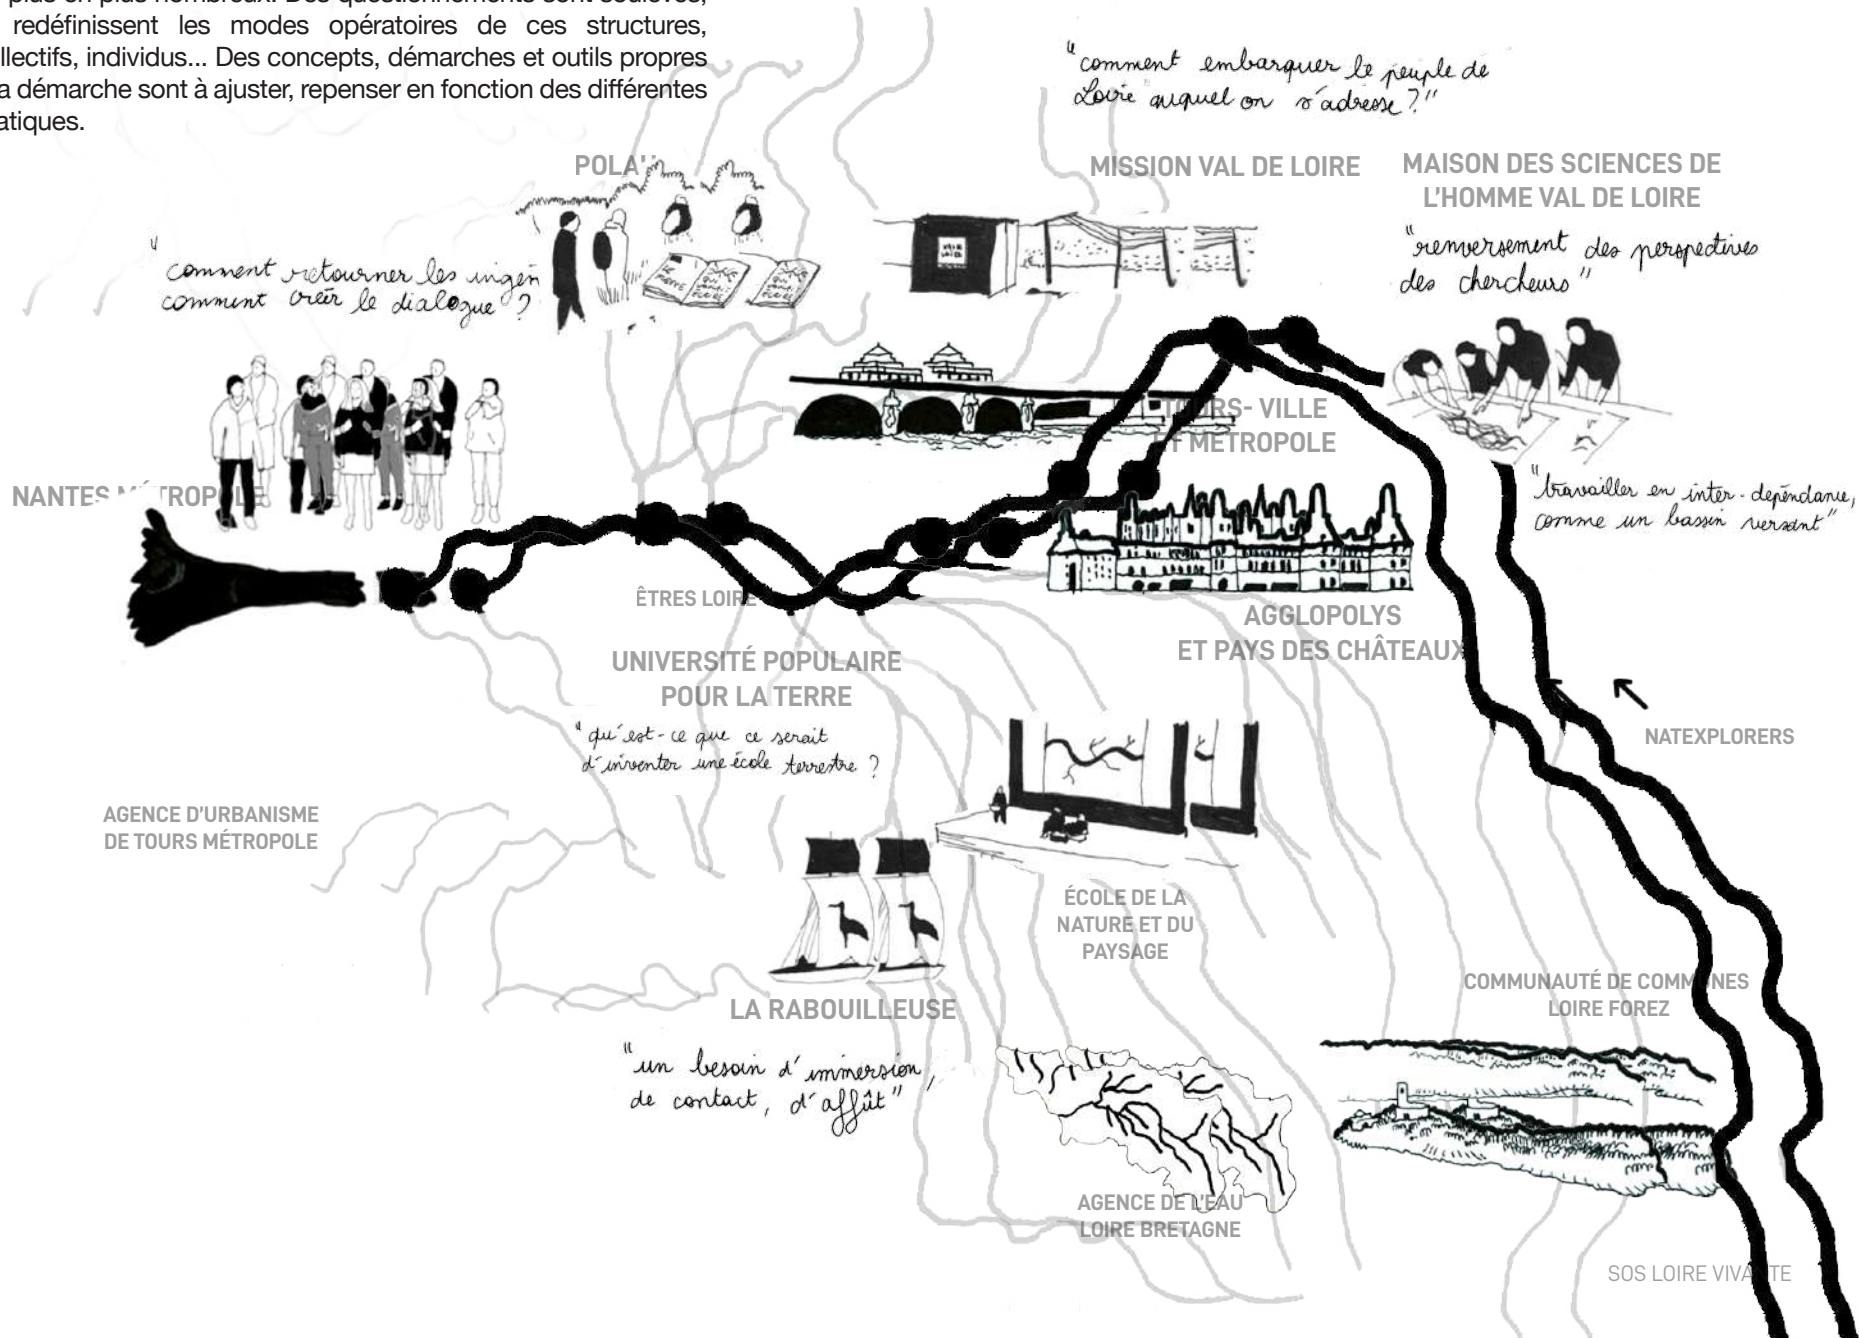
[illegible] plus en plus nombreux. Des questionnements sont soulevés, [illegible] redéfinissent les modes opératoires de ces structures, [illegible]llectifs, individus... Des concepts, démarches et outils propres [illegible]a démarche sont à ajuster, repenser en fonction des différentes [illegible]atiques.

"comment embarquer le peuple de Loire auquel on s'adresse ?"

POLA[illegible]

MISSION VAL DE LOIRE

MAISON DES SCIENCES DE L'HOMME VAL DE LOIRE

"comment retourner les ingén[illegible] comment créer le dialogue ?"

"renversement des perspectives des chercheurs"

TOURS- VILLE ET MÉTROPOLE

NANTES M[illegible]TROPOLE

"travailler en inter-dépendance, comme un bassin versant"

ÊTRES LOIRE

AGGLOPOLYS ET PAYS DES CHÂTEAUX

UNIVERSITÉ POPULAIRE POUR LA TERRE

"qu'est-ce que ce serait d'inventer une école terrestre ?"

NATEXPLORERS

AGENCE D'URBANISME DE TOURS MÉTROPOLE

ÉCOLE DE LA NATURE ET DU PAYSAGE

COMMUNAUTÉ DE COMM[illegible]NES LOIRE FOREZ

LA RABOUILLEUSE

"un besoin d'immersion, de contact, d'affût"

AGENCE DE L'EAU LOIRE BRETAGNE

SOS LOIRE VIVA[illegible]TE